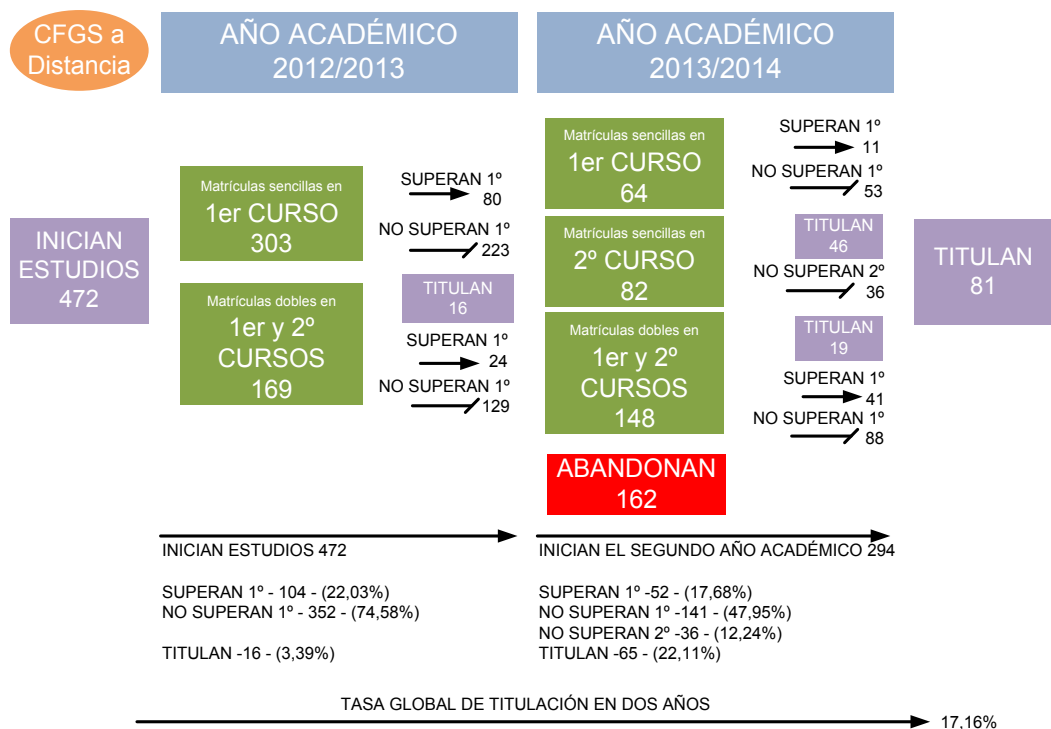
CFGS a Distancia

AÑO ACADÉMICO 2012/2013

AÑO ACADÉMICO 2013/2014

INICIAN ESTUDIOS 472

Matrículas sencillas en
1er CURSO
303

SUPERAN 1º
80

NO SUPERAN 1º
223

TITULAN
16

Matrículas dobles en
1er y 2º CURSOS
169

SUPERAN 1º
24

NO SUPERAN 1º
129

Matrículas sencillas en
1er CURSO
64

SUPERAN 1º
11

NO SUPERAN 1º
53

TITULAN
46

Matrículas sencillas en
2º CURSO
82

NO SUPERAN 2º
36

TITULAN
19

Matrículas dobles en
1er y 2º CURSOS
148

SUPERAN 1º
41

NO SUPERAN 1º
88

ABANDONAN
162

TITULAN
81

INICIAN ESTUDIOS 472

SUPERAN 1º - 104 - (22,03%)
NO SUPERAN 1º - 352 - (74,58%)

TITULAN -16 - (3,39%)

INICIAN EL SEGUNDO AÑO ACADÉMICO 294

SUPERAN 1º -52 - (17,68%)
NO SUPERAN 1º -141 - (47,95%)
NO SUPERAN 2º -36 - (12,24%)
TITULAN -65 - (22,11%)

TASA GLOBAL DE TITULACIÓN EN DOS AÑOS
17,16%